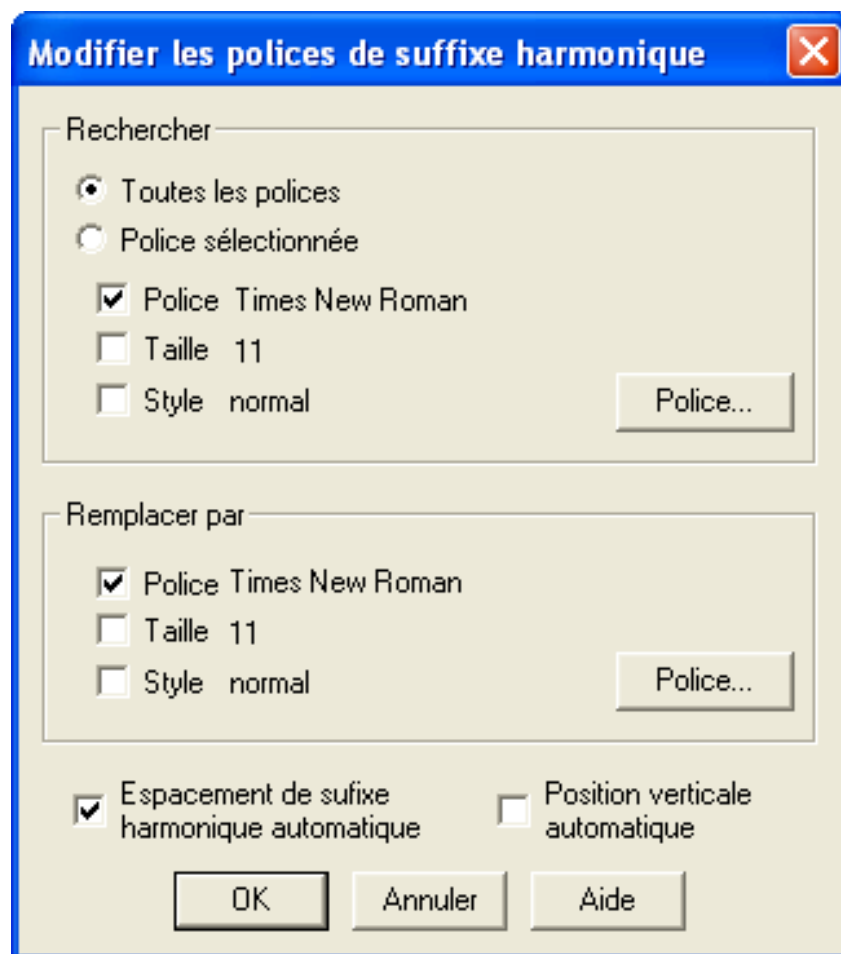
Modifier les polices de suffixe harmonique

Rechercher

Toutes les polices

Police sélectionnée

Police Times New Roman

Taille 11

Style normal

Police...

Remplacer par

Police Times New Roman

Taille 11

Style normal

Police...

Espacement de sufixe harmonique automatique

Position verticale automatique

OK

Annuler

Aide